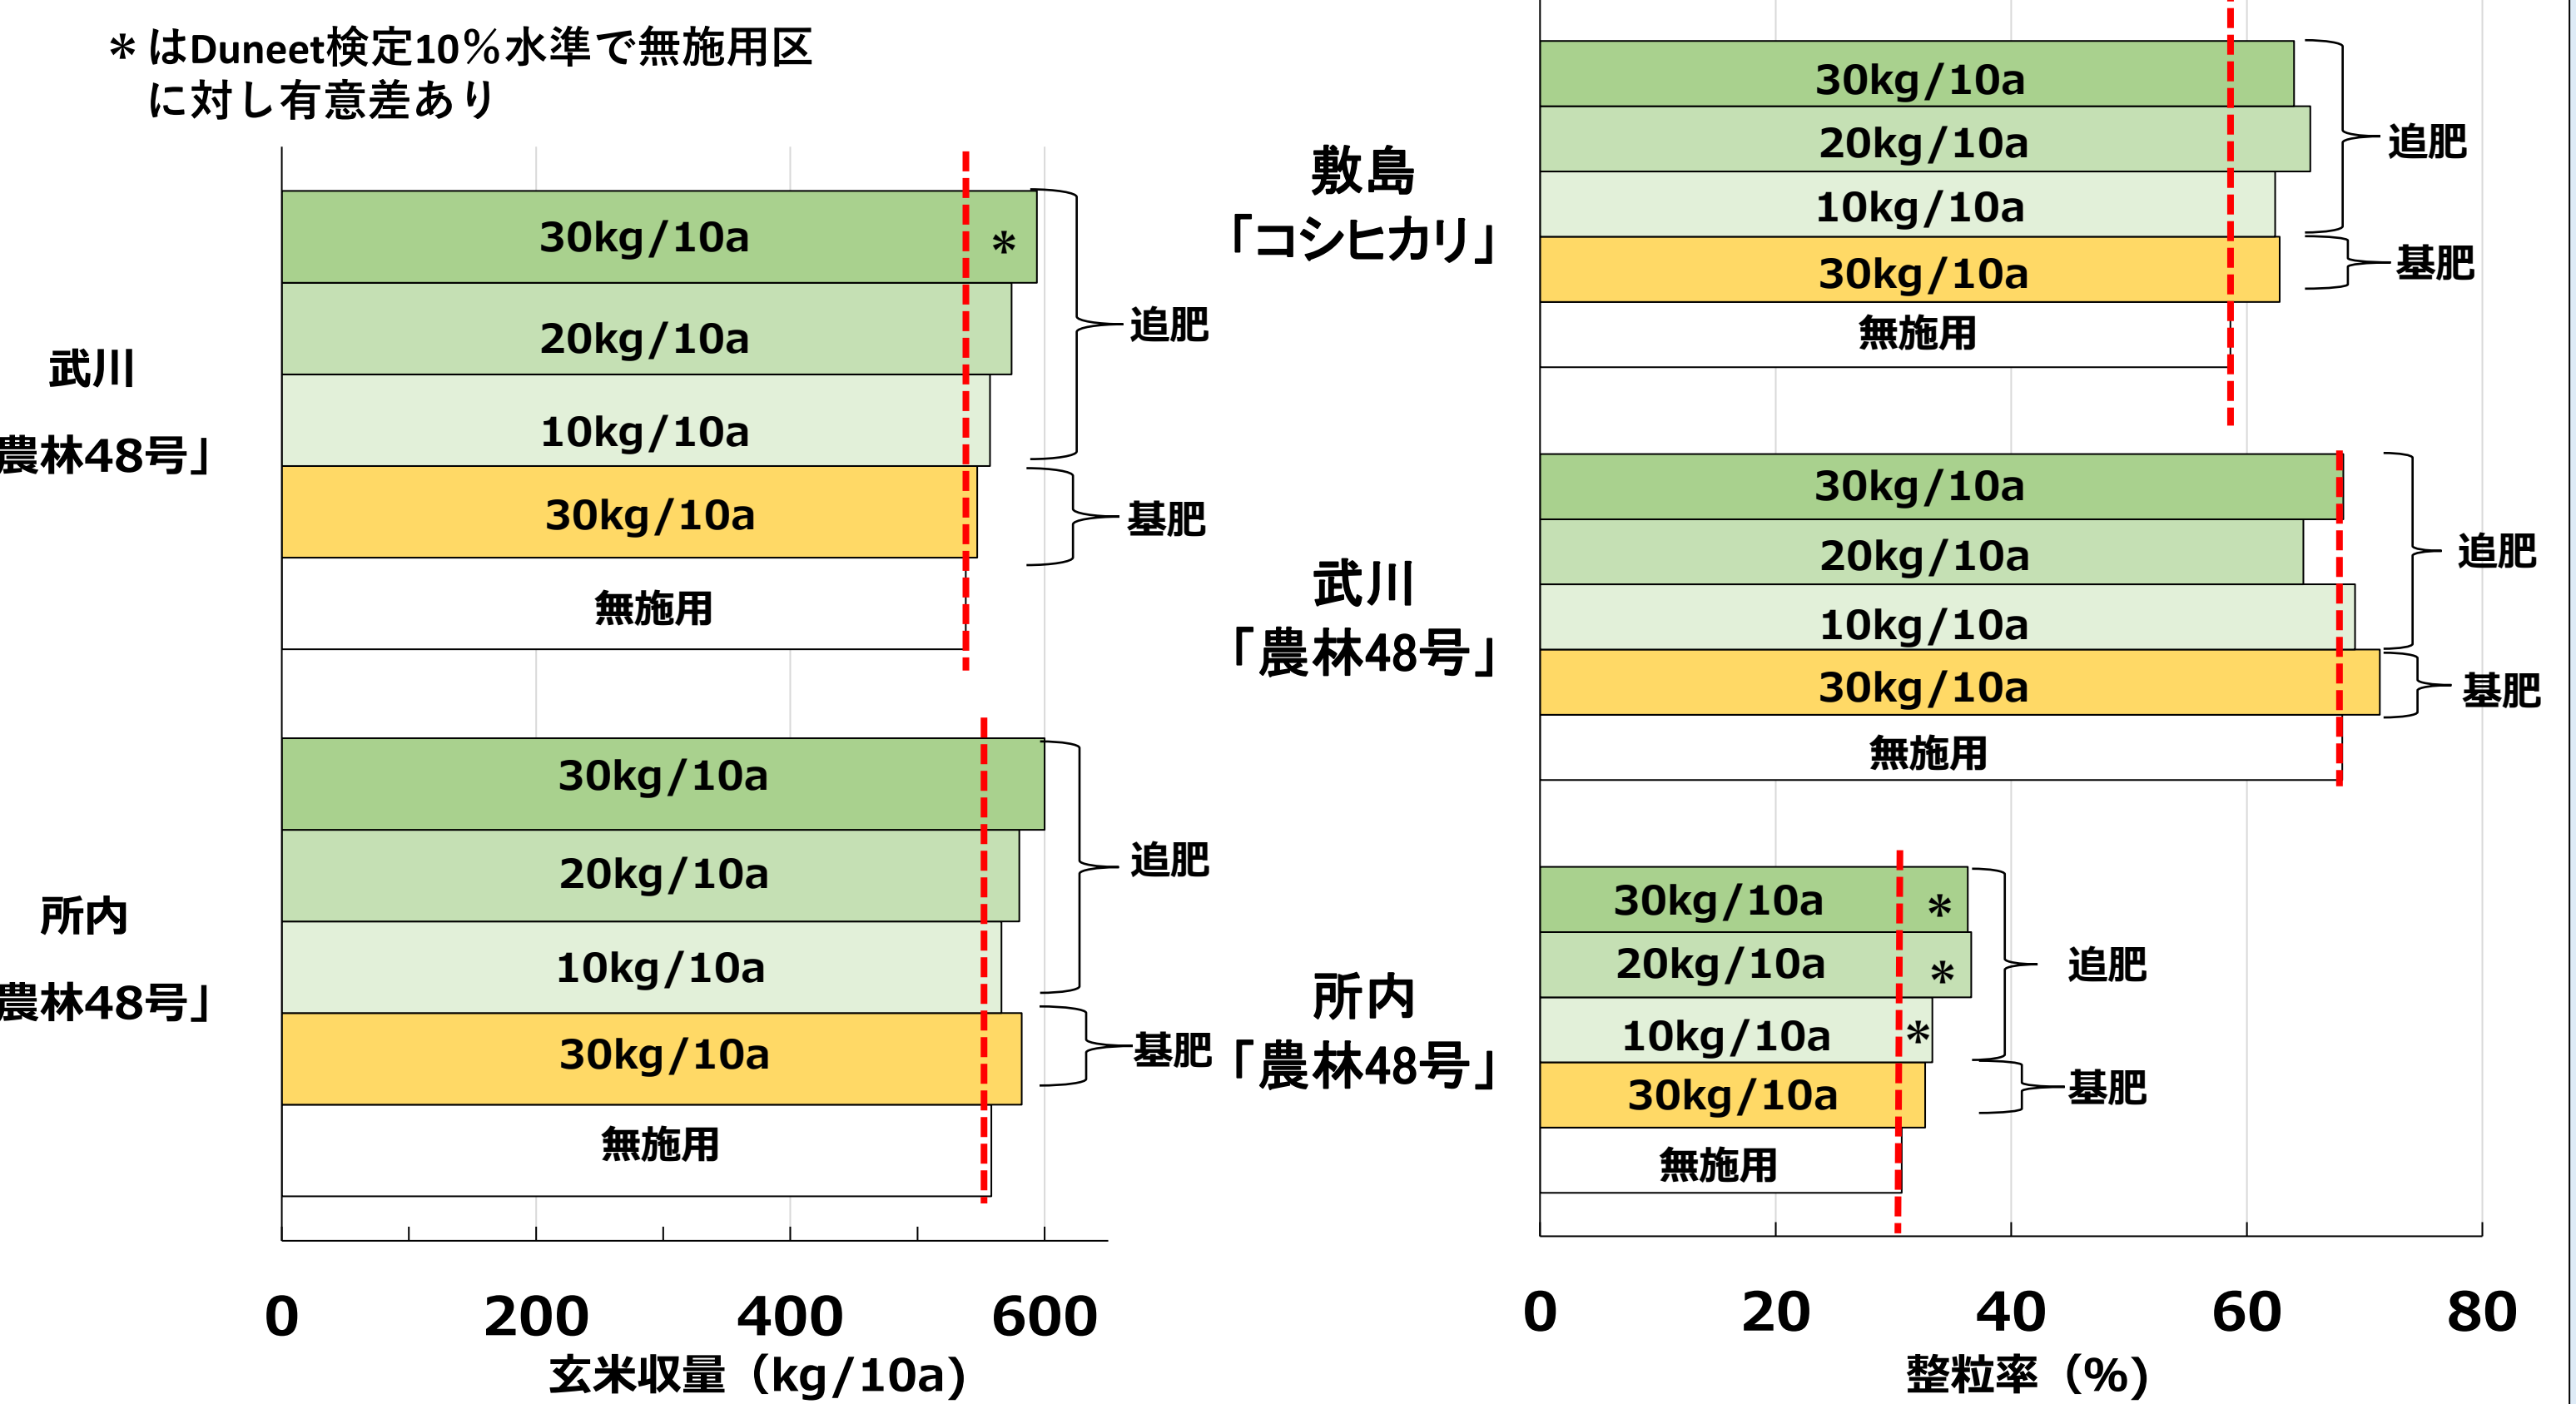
＊はDuneet検定10％水準で無施用区に対し有意差あり

武川
農林48号」

30kg/10a ＊
20kg/10a
10kg/10a
30kg/10a
無施用
追肥
基肥

所内
農林48号」

30kg/10a
20kg/10a
10kg/10a
30kg/10a
無施用
追肥
基肥

0 200 400 600
玄米収量（kg/10a）

敷島
「コシヒカリ」

30kg/10a
20kg/10a
10kg/10a
30kg/10a
無施用
追肥
基肥

武川
「農林48号」

30kg/10a
20kg/10a
10kg/10a
30kg/10a
無施用
追肥
基肥

所内
「農林48号」

30kg/10a ＊
20kg/10a ＊
10kg/10a ＊
30kg/10a
無施用
追肥
基肥

0 20 40 60 80
整粒率（%）